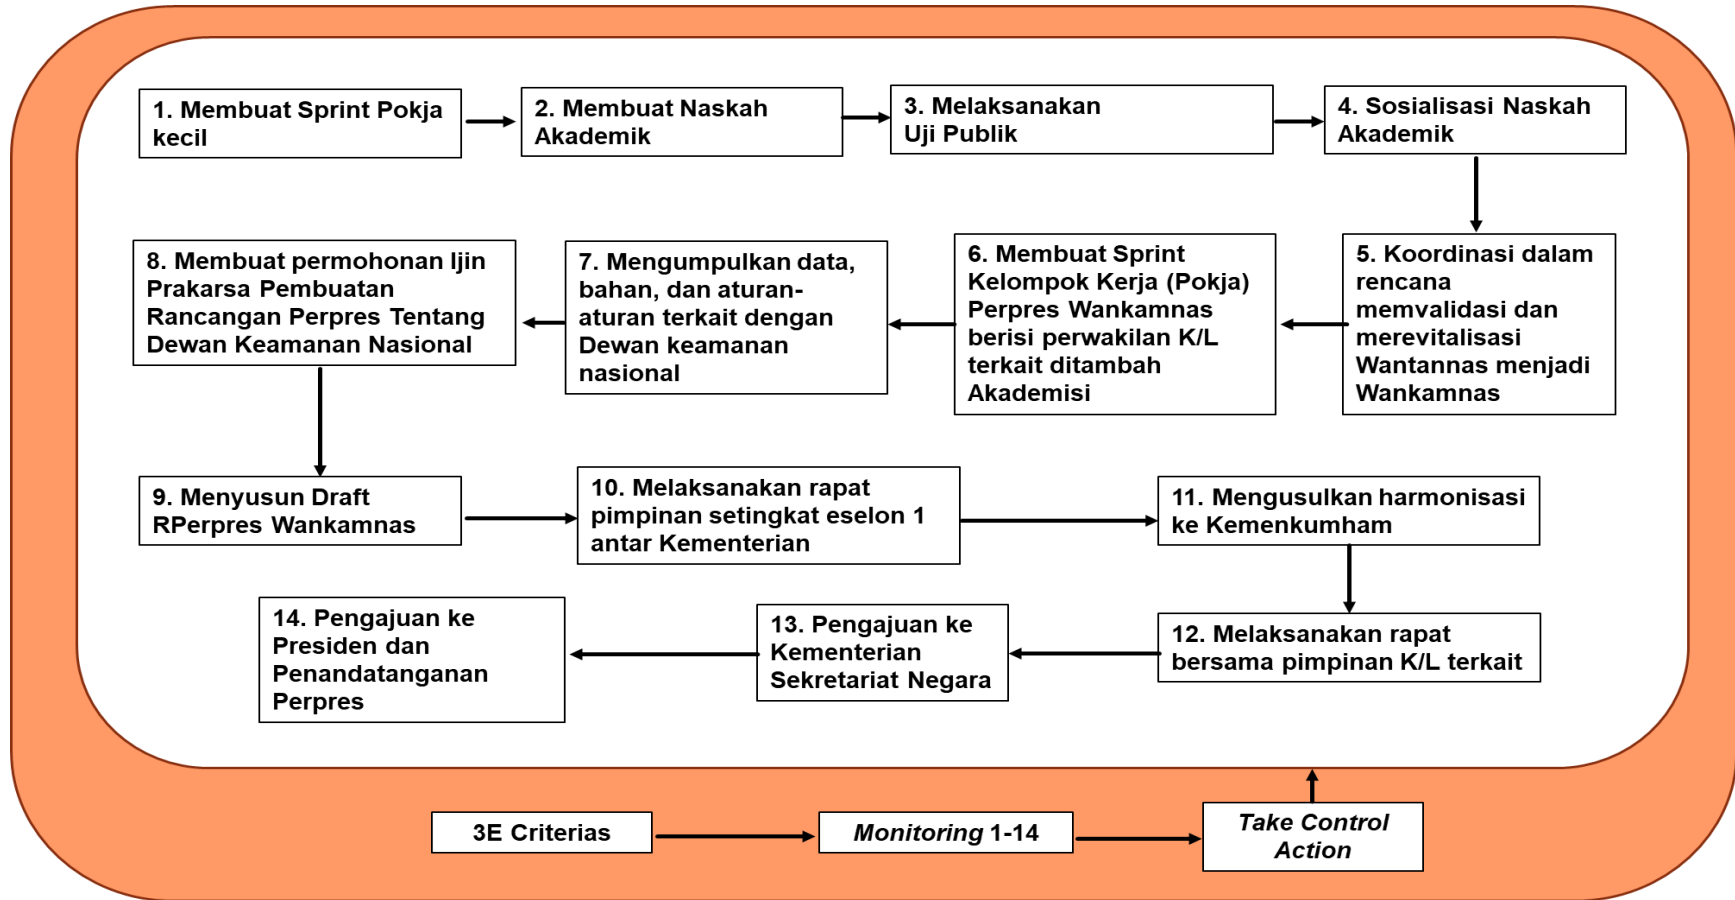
1. Membuat Sprint Pokja kecil

2. Membuat Naskah Akademik

3. Melaksanakan Uji Publik

4. Sosialisasi Naskah Akademik

5. Koordinasi dalam rencana memvalidasi dan merevitalisasi Wantannas menjadi Wankamnas

6. Membuat Sprint Kelompok Kerja (Pokja) Perpres Wankamnas berisi perwakilan K/L terkait ditambah Akademisi

7. Mengumpulkan data, bahan, dan aturan-aturan terkait dengan Dewan keamanan nasional

8. Membuat permohonan ljin Prakarsa Pembuatan Rancangan Perpres Tentang Dewan Keamanan Nasional

9. Menyusun Draft RPerpres Wankamnas

10. Melaksanakan rapat pimpinan setingkat eselon 1 antar Kementerian

11. Mengusulkan harmonisasi ke Kemenkumham

12. Melaksanakan rapat bersama pimpinan K/L terkait

13. Pengajuan ke Kementerian Sekretariat Negara

14. Pengajuan ke Presiden dan Penandatanganan Perpres

3E Criterias

Monitoring 1-14

Take Control Action